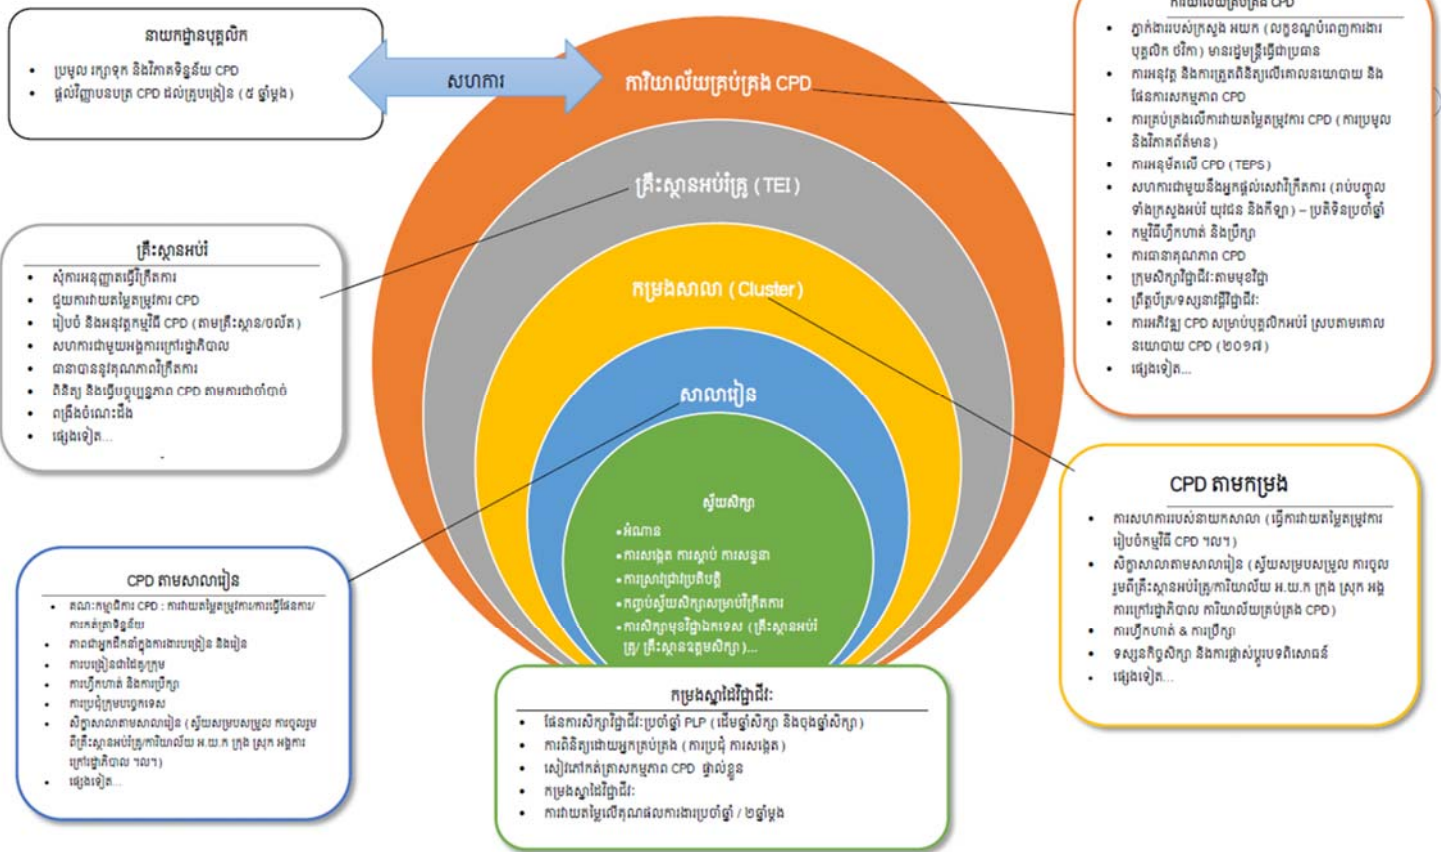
នាយកដ្ឋានបុគ្គលិក
- ប្រមូល រក្សាទុក និងវិភាគទិន្នន័យ CPD
- ផ្តល់វិញ្ញាបនបត្រ CPD ដល់គ្រូបង្រៀន (៥ ឆ្នាំម្តង)

សហការ

ការិយាល័យគ្រប់គ្រង CPD

គ្រឹះស្ថានអប់រំគ្រូ (TEI)

កម្រងសាលា (Cluster)

សាលារៀន

ស្វ័យសិក្សា
•អំណាន
•ការសង្កេត ការស្តាប់ ការសន្ទនា
•ការស្រាវជ្រាវប្រតិបត្តិ
•កញ្ចប់ស្វ័យសិក្សាសម្រាប់វិក្រឹតការ
•ការសិក្សាមុខវិជ្ជាឯកទេស (គ្រឹះស្ថានអប់រំគ្រូ គ្រឹះស្ថានឧត្តមសិក្សា)...

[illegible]ការិយាល័យគ្រប់គ្រង CPD
- ភ្នាក់ងាររបស់ក្រសួង អយក (លក្ខខណ្ឌបំពេញការងារបុគ្គលិក ៤ភាគ) មានជំនួមន្ត្រីធ្វើជាប្រធាន
- ការរៀបចំ និងការត្រួតពិនិត្យលើគោលនយោបាយ និងផែនការសកម្មភាព CPD
- ការគ្រប់គ្រងលើការវាយតម្លៃកម្មវិធី CPD (ការប្រមូល និងវិភាគព័ត៌មាន)
- ការអនុម័តលើ CPD (TEPS)
- សហការជាមួយនឹងអ្នកផ្តល់សេវាវិក្រឹតការ (រាប់បញ្ចូលទាំងក្រសួងអប់រំ យុវជន និងកីឡា) – ប្រតិទិនប្រចាំឆ្នាំ
- កម្មវិធីហ្វឹកហាត់ និងប្រឹក្សា
- ការធានាគុណភាព CPD
- ក្រុមសិក្សាវិជ្ជាជីវៈតាមមុខវិជ្ជា
- ព្រឹត្តិបត្រ/ទស្សនាវដ្តីវិជ្ជាជីវៈ
- ការអភិវឌ្ឍ CPD សម្រាប់បុគ្គលិកអប់រំ ស្របតាមគោលនយោបាយ CPD (២០១៧)
- ផ្សេងទៀត...

គ្រឹះស្ថានអប់រំ
- សុំការអនុញ្ញាតធ្វើវិក្រឹតការ
- ជួយការវាយតម្លៃកម្មវិធី CPD
- រៀបចំ និងអនុវត្តកម្មវិធី CPD (តាមគ្រឹះស្ថាន/ចល័ត)
- សហការជាមួយអង្គការក្រៅរដ្ឋាភិបាល
- ធានាបាននូវគុណភាពវិក្រឹតការ
- ពិនិត្យ និងធ្វើបច្ចុប្បន្នភាព CPD តាមការជាក់ជាច់
- ពង្រឹងចំណេះដឹង
- ផ្សេងទៀត...

CPD តាមកម្រង
- ការសហការរបស់នាយកសាលា (ធ្វើការវាយតម្លៃតម្រូវការ រៀបចំកម្មវិធី CPD ។ល។)
- សិក្ខាសាលាតាមសាលារៀន (ស្វ័យសម្របសម្រួល ការចូលរួមពីគ្រឹះស្ថានអប់រំគ្រូ/ការិយាល័យ អ.យ.ក ក្រុង ស្រុក អង្គការក្រៅរដ្ឋាភិបាល ការិយាល័យគ្រប់គ្រង CPD)
- ការហ្វឹកហាត់ & ការប្រឹក្សា
- ទស្សនកិច្ចសិក្សា និងការផ្លាស់ប្តូរបទពិសោធន៍
- ផ្សេងទៀត...

CPD តាមសាលារៀន
- គណៈកម្មាធិការ CPD : ការវាយតម្លៃតម្រូវការ/ការធ្វើផែនការ/ការកត់ត្រាទិន្នន័យ
- ភាពជាអ្នកដឹកនាំក្នុងការបង្រៀន និងរៀន
- ការបង្រៀនជាលក្ខណៈក្រុម
- ការហ្វឹកហាត់ និងការប្រឹក្សា
- ការប្រជុំក្រុមបច្ចេកទេស
- សិក្ខាសាលាតាមសាលារៀន (ស្វ័យសម្របសម្រួល ការចូលរួមពីគ្រឹះស្ថានអប់រំគ្រូ/ការិយាល័យ អ.យ.ក ក្រុង ស្រុក អង្គការក្រៅរដ្ឋាភិបាល ។ល។)
- ផ្សេងទៀត...

កម្រងស្នាដៃវិជ្ជាជីវៈ
- ផែនការសិក្សាវិជ្ជាជីវៈប្រចាំឆ្នាំ PLP (ដើម្បីផ្តល់ការ និងចុងឆ្នាំសិក្សា)
- ការពិនិត្យដោយអ្នកគ្រប់គ្រង (ការប្រជុំ ការសង្កេត)
- សៀវភៅកត់ត្រាសកម្មភាព CPD ផ្ទាល់ខ្លួន
- កម្រងស្នាដៃវិជ្ជាជីវៈ
- ការវាយតម្លៃលើគុណផលការងារប្រចាំឆ្នាំ / ២ឆ្នាំម្តង